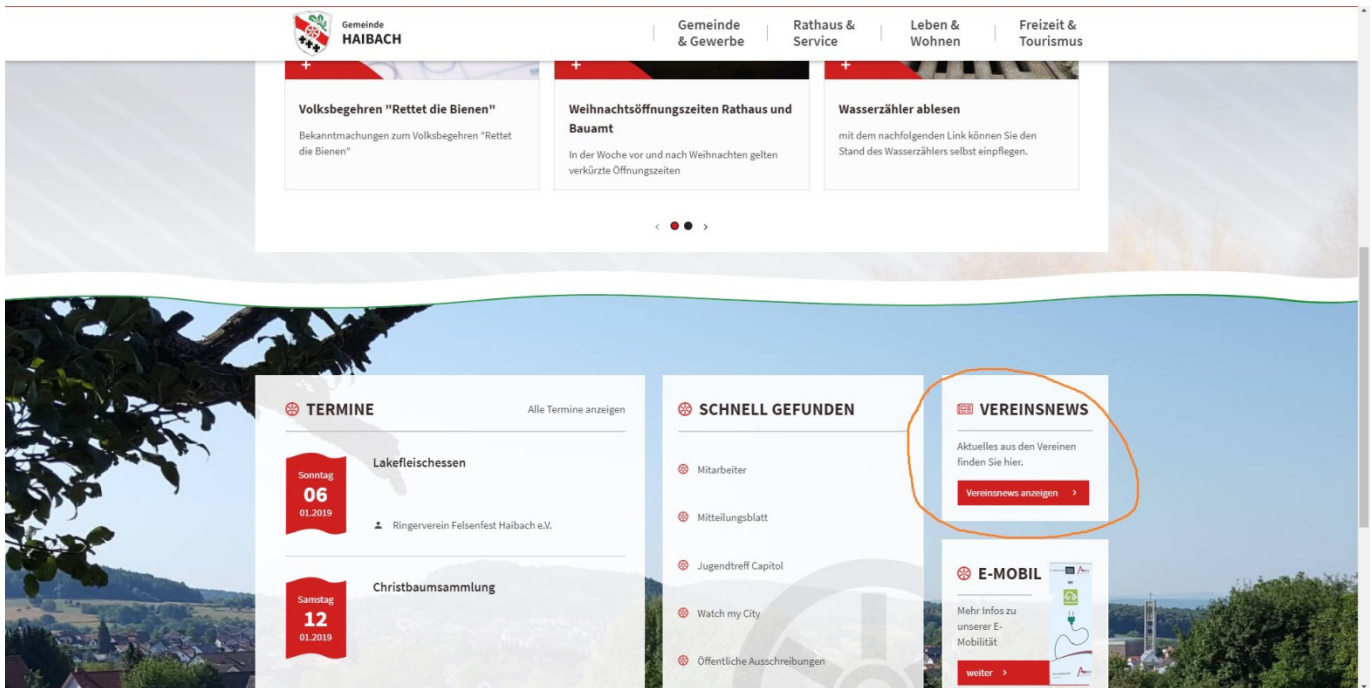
Gemeinde
HAIBACH

Gemeinde & Gewerbe | Rathaus & Service | Leben & Wohnen | Freizeit & Tourismus

+
Volksbegehren "Rettet die Bienen"
Bekanntmachungen zum Volksbegehren "Rettet die Bienen"

+
Weihnachtsöffnungszeiten Rathaus und Bauamt
In der Woche vor und nach Weihnachten gelten verkürzte Öffnungszeiten

+
Wasserzähler ablesen
mit dem nachfolgenden Link können Sie den Stand des Wasserzählers selbst einpflegen.

‹ ›

TERMINE
Alle Termine anzeigen

Sonntag
06
01.2019
Lakefleischessen
Ringerverein Felsenfest Haibach e.V.

Samstag
12
01.2019
Christbaumsammlung

SCHNELL GEFUNDEN
Mitarbeiter
Mitteilungsblatt
Jugendtreff Capitol
Watch my City
Öffentliche Ausschreibungen

VEREINSNEWS
Aktuelles aus den Vereinen finden Sie hier.
Vereinsnews anzeigen ›

E-MOBIL
Mehr Infos zu unserer E-Mobilität
weiter ›